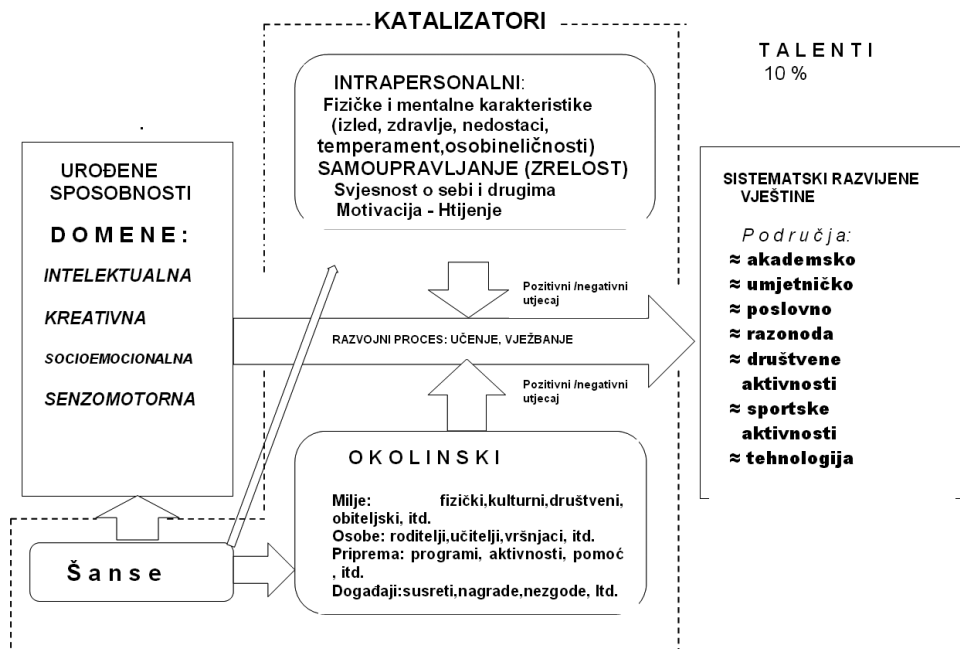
KATALIZATORI

TALENTI
10 %

INTRAPERSONALNI:
Fizičke i mentalne karakteristike (izled, zdravlje, nedostaci, temperament,osobineličnosti)
SAMOUPRAVLJANJE (ZRELOST)
Svjesnost o sebi i drugima
Motivacija - Htijenje

UROĐENE SPOSOBNOSTI

DOMENE:

INTELEKTUALNA

KREATIVNA

SOCIOEMOCIONALNA

SENZOMOTORNA

Pozitivni /negativni utjecaj

RAZVOJNI PROCES: UČENJE, VJEŽBANJE

Pozitivni /negativni utjecaj

SISTEMATSKI RAZVIJENE VJEŠTINE

Područja:
≈ akademsko
≈ umjetničko
≈ poslovno
≈ razonoda
≈ društvene aktivnosti
≈ sportske aktivnosti
≈ tehnologija

OKOLINSKI

Milje: fizički,kulturni,društveni, obiteljski, itd.
Osobe: roditelji,učitelji,vršnjaci, itd.
Priprema: programi, aktivnosti, pomoć , itd.
Događaji:susreti,nagrade,nezgode, Itd.

Šanse